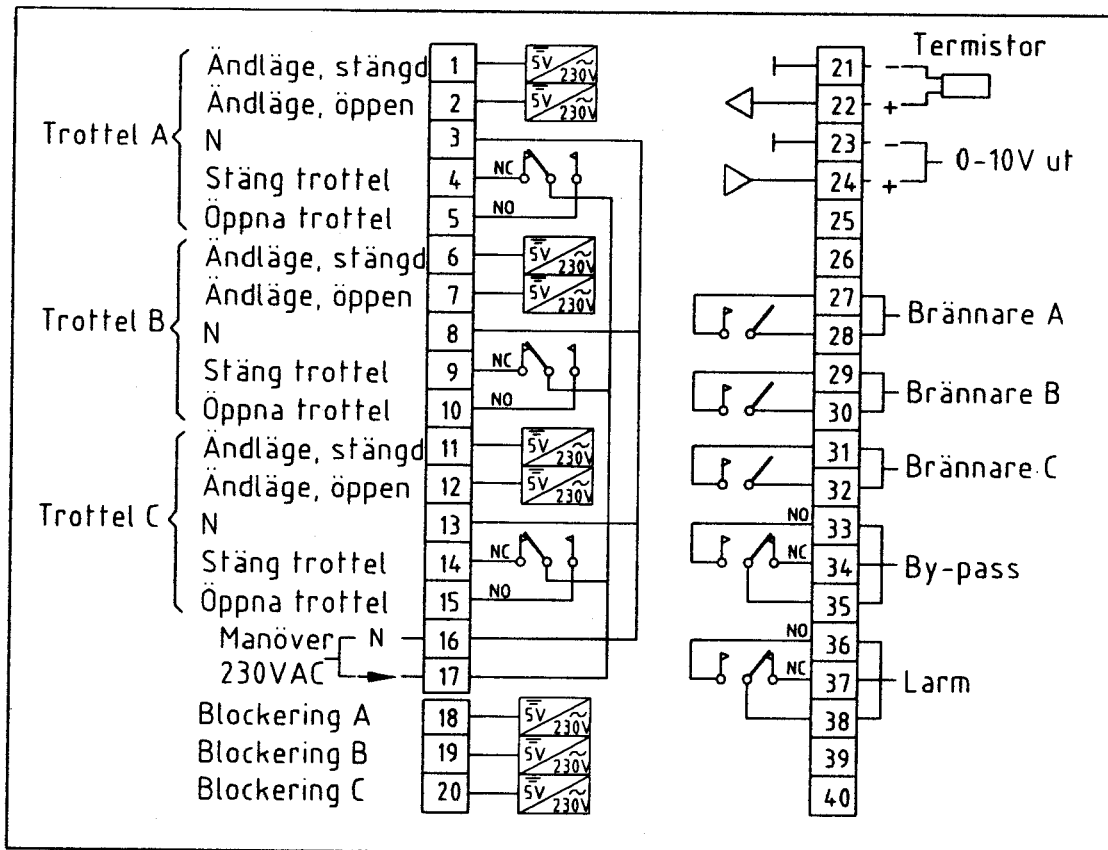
Trottel A
Ändläge, stängd 1 5V 230V
Ändläge, öppen 2 5V 230V
N 3
Stäng trottel 4 NC
Öppna trottel 5 NO

Trottel B
Ändläge, stängd 6 5V 230V
Ändläge, öppen 7 5V 230V
N 8
Stäng trottel 9 NC
Öppna trottel 10 NO

Trottel C
Ändläge, stängd 11 5V 230V
Ändläge, öppen 12 5V 230V
N 13
Stäng trottel 14 NC
Öppna trottel 15 NO

Manöver N 16
230VAC 17

Blockering A 18 5V 230V
Blockering B 19 5V 230V
Blockering C 20 5V 230V

Termistor
21 −
22 +
23 −
24 + 0-10V ut
25
26
27
28 Brännare A
29
30 Brännare B
31
32 Brännare C
NO 33
NC 34 By-pass
35
NO 36
NC 37 Larm
38
39
40